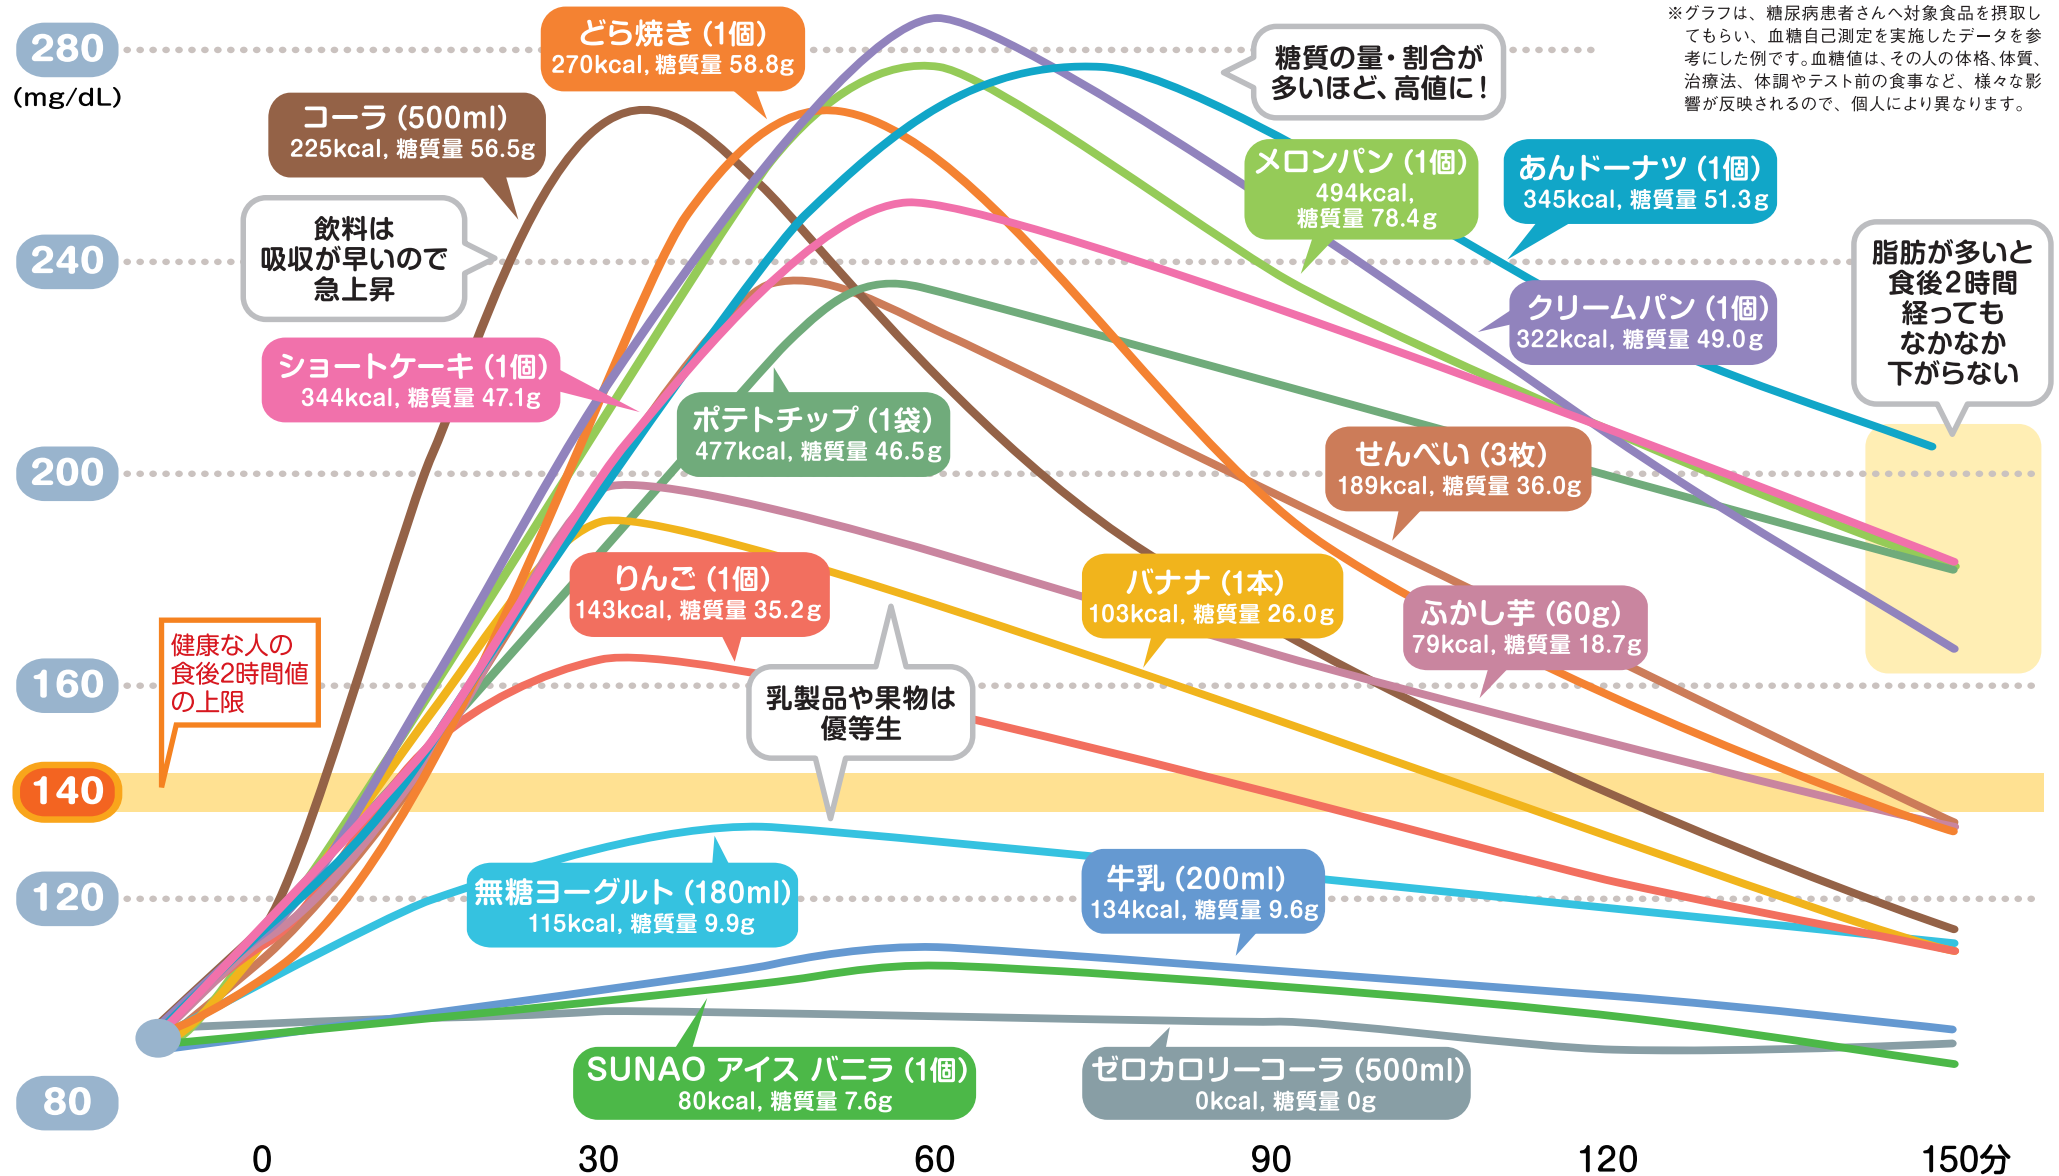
280
(mg/dL)
240
200
160
140
120
80

※グラフは、糖尿病患者さんへ対象食品を摂取してもらい、血糖自己測定を実施したデータを参考にした例です。血糖値は、その人の体格、体質、治療法、体調やテスト前の食事など、様々な影響が反映されるので、個人により異なります。

どら焼き (1個)
270kcal, 糖質量 58.8g

コーラ (500ml)
225kcal, 糖質量 56.5g

糖質の量・割合が多いほど、高値に!

メロンパン (1個)
494kcal, 糖質量 78.4g

あんドーナツ (1個)
345kcal, 糖質量 51.3g

飲料は吸収が早いので急上昇

クリームパン (1個)
322kcal, 糖質量 49.0g

脂肪が多いと食後2時間経ってもなかなか下がらない

ショートケーキ (1個)
344kcal, 糖質量 47.1g

ポテトチップ (1袋)
477kcal, 糖質量 46.5g

せんべい (3枚)
189kcal, 糖質量 36.0g

りんご (1個)
143kcal, 糖質量 35.2g

バナナ (1本)
103kcal, 糖質量 26.0g

ふかし芋 (60g)
79kcal, 糖質量 18.7g

健康な人の食後2時間値の上限

乳製品や果物は優等生

無糖ヨーグルト (180ml)
115kcal, 糖質量 9.9g

牛乳 (200ml)
134kcal, 糖質量 9.6g

SUNAO アイス バニラ (1個)
80kcal, 糖質量 7.6g

ゼロカロリーコーラ (500ml)
0kcal, 糖質量 0g

0
30
60
90
120
150分